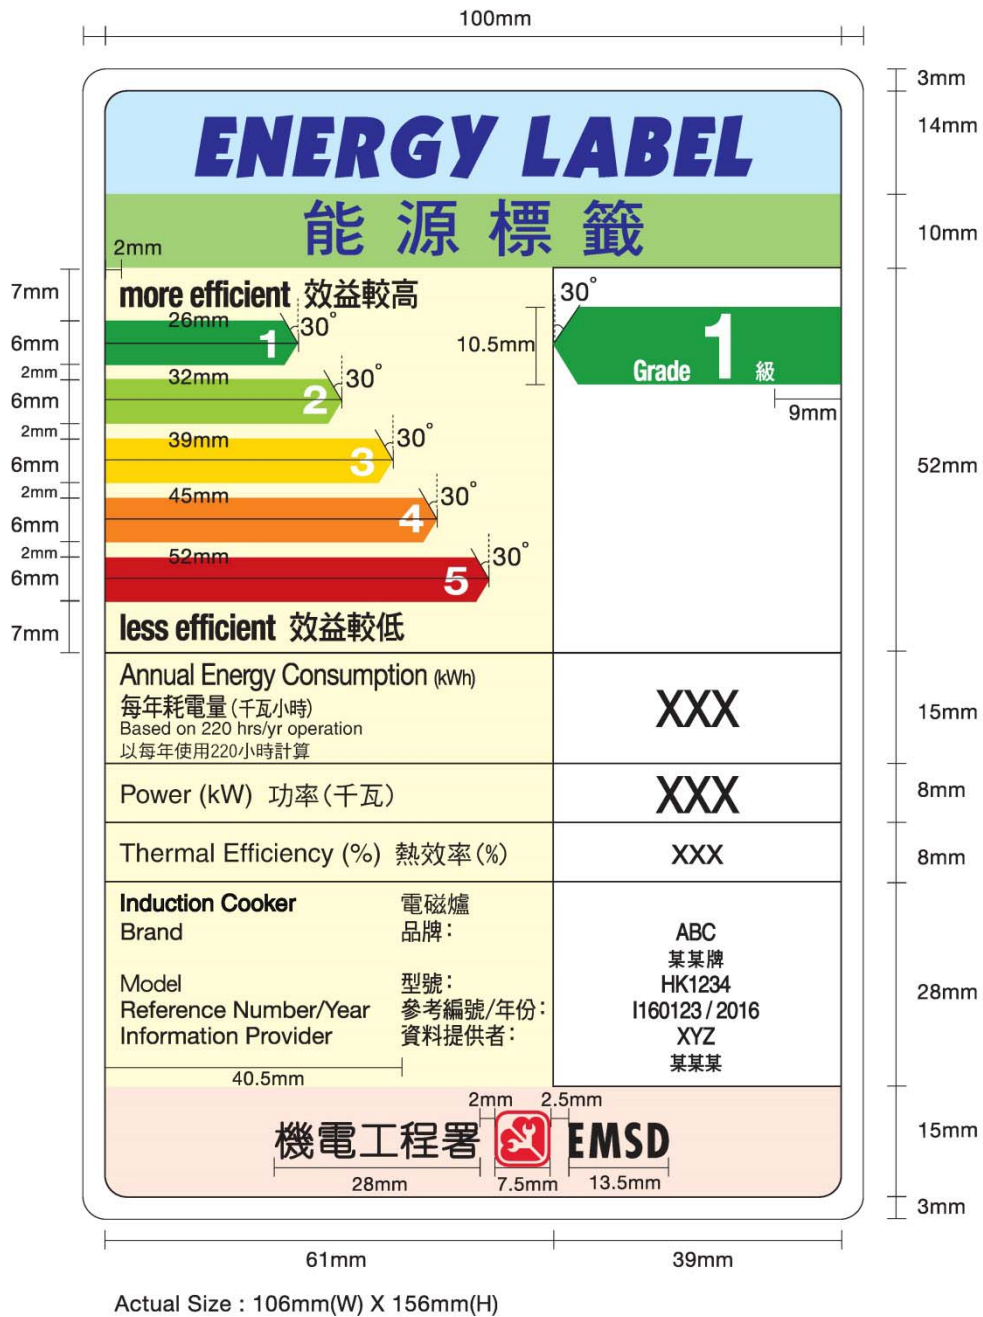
100mm

3mm
14mm
10mm
52mm
15mm
8mm
8mm
28mm
15mm
3mm

ENERGY LABEL
能 源 標 籤

2mm

7mm
6mm
2mm
6mm
2mm
6mm
2mm
6mm
2mm
6mm
7mm

more efficient 效益較高
26mm 1 30°
32mm 2 30°
39mm 3 30°
45mm 4 30°
52mm 5 30°
10.5mm
less efficient 效益較低

30°
Grade 1 級
9mm

Annual Energy Consumption (kWh)
每年耗電量(千瓦小時)
Based on 220 hrs/yr operation
以每年使用220小時計算
XXX

Power (kW) 功率(千瓦)
XXX

Thermal Efficiency (%) 熱效率(%)
XXX

Induction Cooker 電磁爐
Brand 品牌:
Model 型號:
Reference Number/Year 參考編號/年份:
Information Provider 資料提供者:

ABC
某某牌
HK1234
I160123 / 2016
XYZ
某某某

40.5mm

2mm 2.5mm
機電工程署 EMSD
28mm 7.5mm 13.5mm

61mm 39mm

Actual Size : 106mm(W) X 156mm(H)